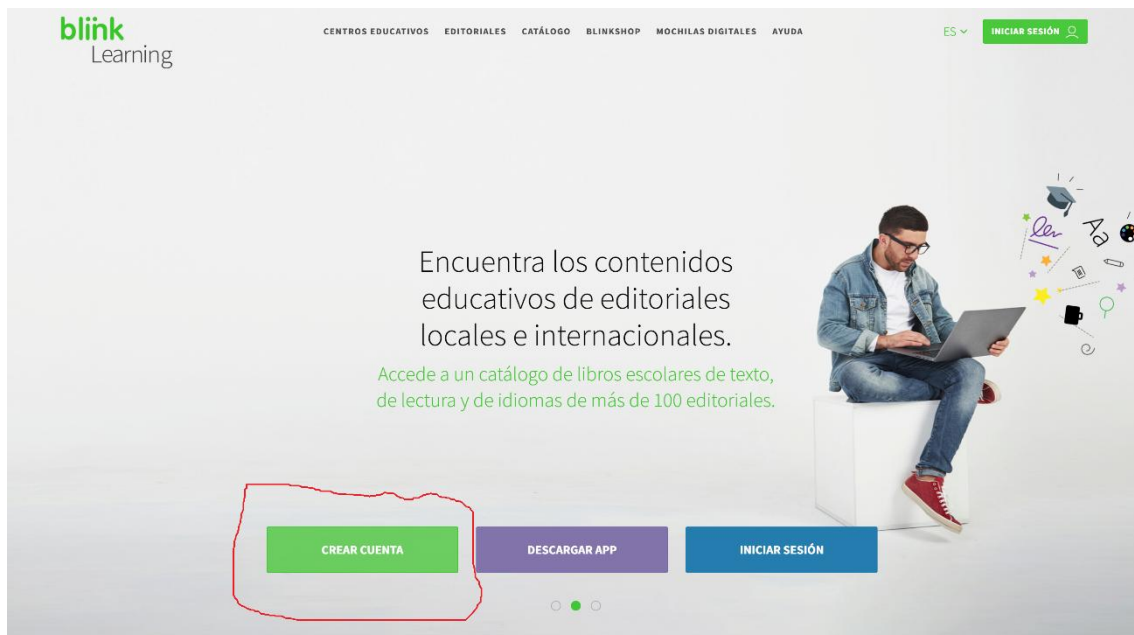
blink Learning

CENTROS EDUCATIVOS EDITORIALES CATÁLOGO BLINKSHOP MOCHILAS DIGITALES AYUDA

ES

INICIAR SESIÓN

Encuentra los contenidos educativos de editoriales locales e internacionales.

Accede a un catálogo de libros escolares de texto, de lectura y de idiomas de más de 100 editoriales.

CREAR CUENTA

DESCARGAR APP

INICIAR SESIÓN